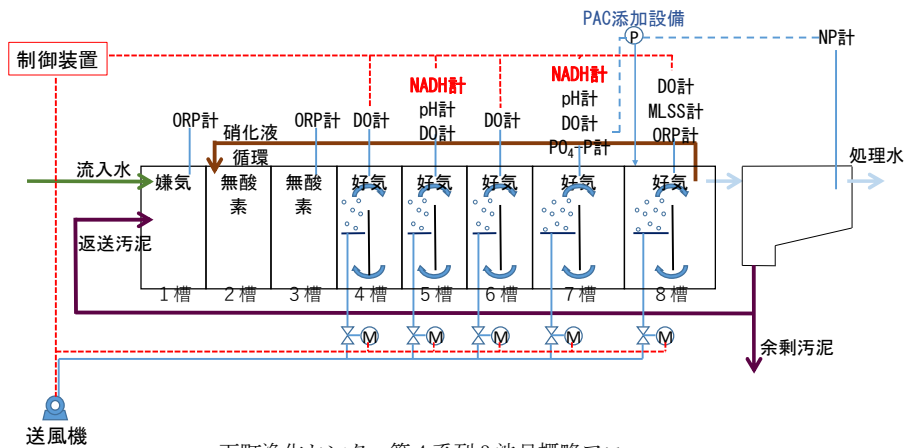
PAC添加設備

P

NP計

制御装置

NADH計

NADH計

DO計

pH計

pH計

MLSS計

ORP計

硝化液

ORP計

DO計

DO計

DO計

DO計

ORP計

循環

$PO_4$-P計

流入水

処理水

嫌気

無酸素

無酸素

好気

好気

好気

好気

好気

返送汚泥

1槽

2槽

3槽

4槽

5槽

6槽

7槽

8槽

M

M

M

M

M

余剰汚泥

送風機

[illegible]